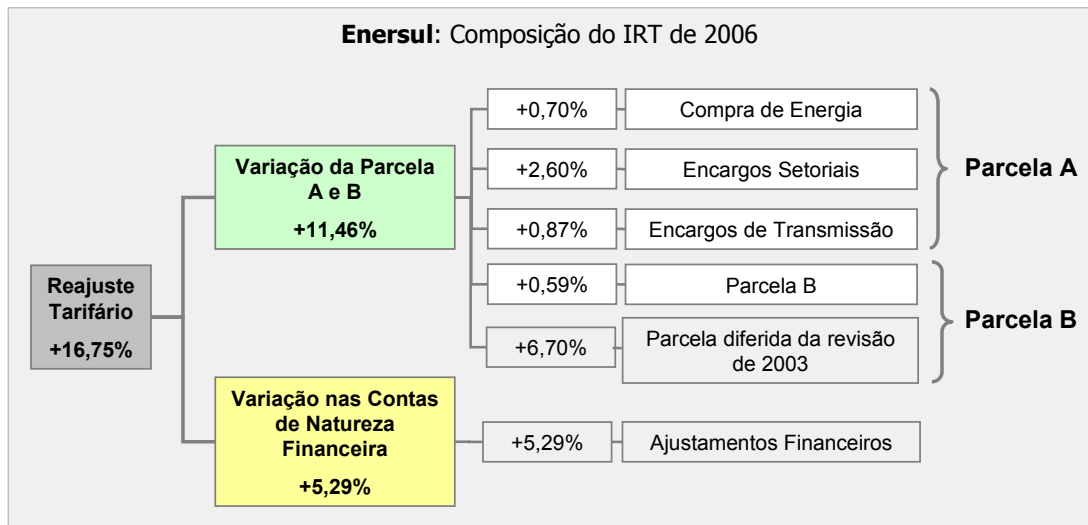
**Enersul**: Composição do IRT de 2006

**Reajuste Tarifário**
**+16,75%**

**Variação da Parcela A e B**
**+11,46%**

+0,70% Compra de Energia
+2,60% Encargos Setoriais
+0,87% Encargos de Transmissão

**Parcela A**

+0,59% Parcela B
+6,70% Parcela diferida da revisão de 2003

**Parcela B**

**Variação nas Contas de Natureza Financeira**
**+5,29%**

+5,29% Ajustamentos Financeiros